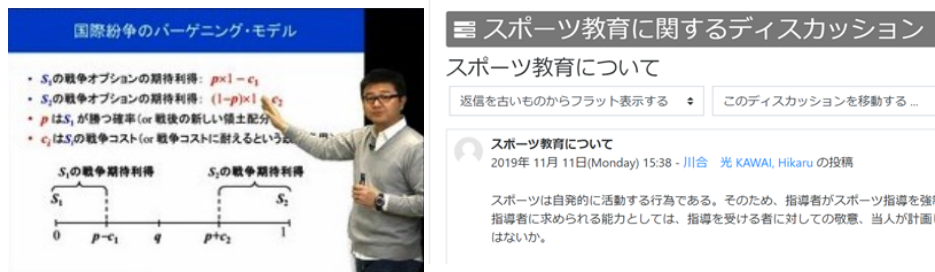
国際紛争のバーゲニング・モデル

• $S_1$の戦争オプションの期待利得：$p\times1-c_1$
• $S_2$の戦争オプションの期待利得：$(1-p)\times1-c_2$
• $p$は$S_1$が勝つ確率（or 戦後の新しい領土配分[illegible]
• $c_i$は$S_i$の戦争コスト（or 戦争コストに耐えるという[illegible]

$S_1$の戦争期待利得
$S_2$の戦争期待利得
$S_1$
$S_2$
0
$p-c_1$
$q$
$p+c_2$
1

スポーツ教育に関するディスカッション

スポーツ教育について

返信を古いものからフラット表示する
このディスカッションを移動する...

スポーツ教育について
2019年 11月 11日(Monday) 15:38 - 川合　光 KAWAI, Hikaru の投稿

スポーツは自発的に活動する行為である。そのため、指導者がスポーツ指導を強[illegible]
指導者に求められる能力としては、指導を受ける者に対しての敬意、当人が計画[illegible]
はないか。